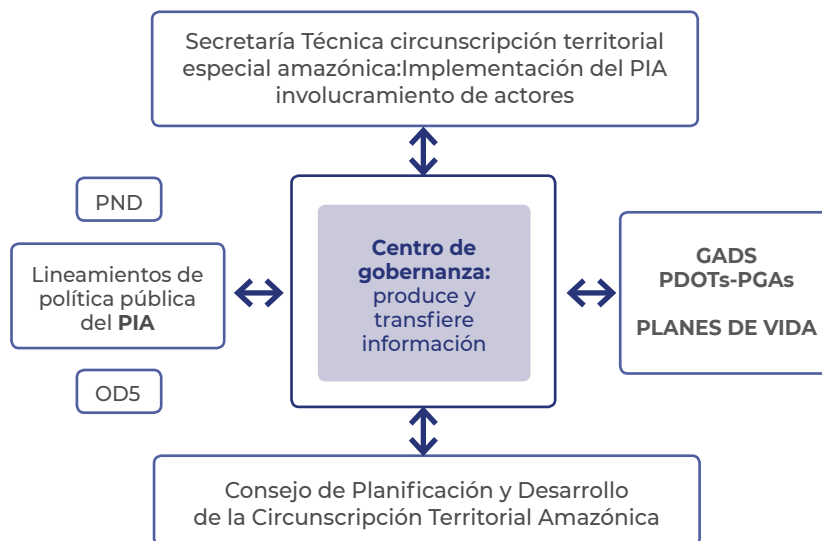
Secretaría Técnica circunscripción territorial especial amazónica:Implementación del PIA involucramiento de actores

PND

Lineamientos de política pública del **PIA**

OD5

**Centro de gobernanza:** produce y transfiere información

GADS
PDOTs-PGAs

PLANES DE VIDA

Consejo de Planificación y Desarrollo de la Circunscripción Territorial Amazónica